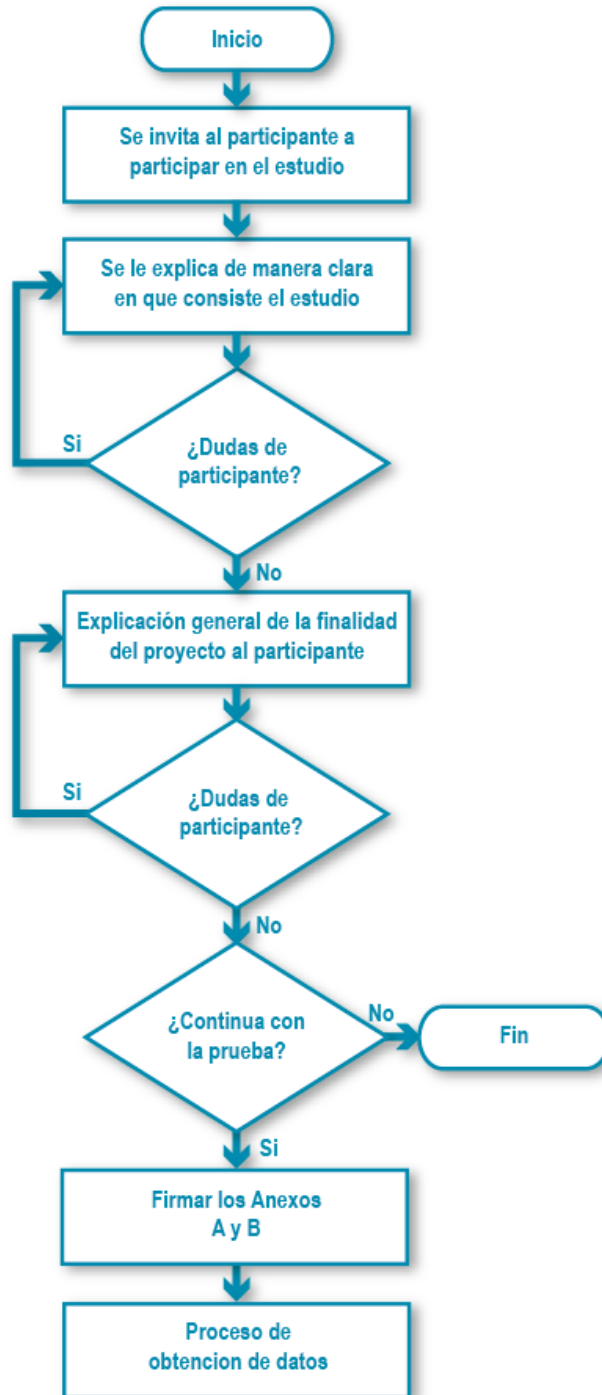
Inicio

Se invita al participante a participar en el estudio

Se le explica de manera clara en que consiste el estudio

Si

¿Dudas de participante?

No

Explicación general de la finalidad del proyecto al participante

Si

¿Dudas de participante?

No

¿Continua con la prueba?

No

Fin

Si

Firmar los Anexos A y B

Proceso de obtencion de datos